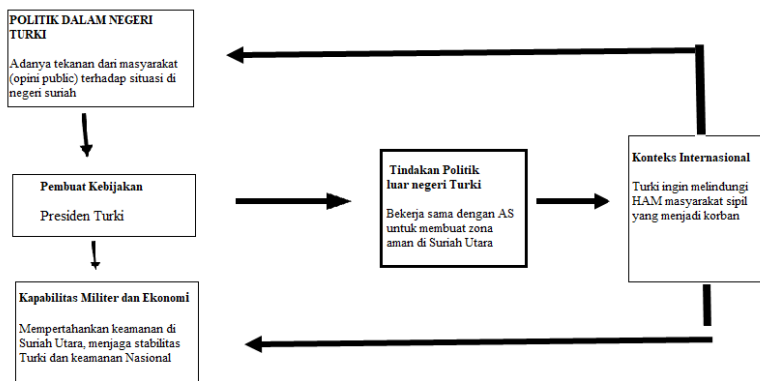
POLITIK DALAM NEGERI TURKI

Adanya tekanan dari masyarakat (opini public) terhadap situasi di negeri suriah

Pembuat Kebijakan

Presiden Turki

Kapabilitas Militer dan Ekonomi

Mempertahankan keamanan di Suriah Utara, menjaga stabilitas Turki dan keamanan Nasional

Tindakan Politik luar negeri Turki

Bekerja sama dengan AS untuk membuat zona aman di Suriah Utara

Konteks Internasional

Turki ingin melindungi HAM masyarakat sipil yang menjadi korban